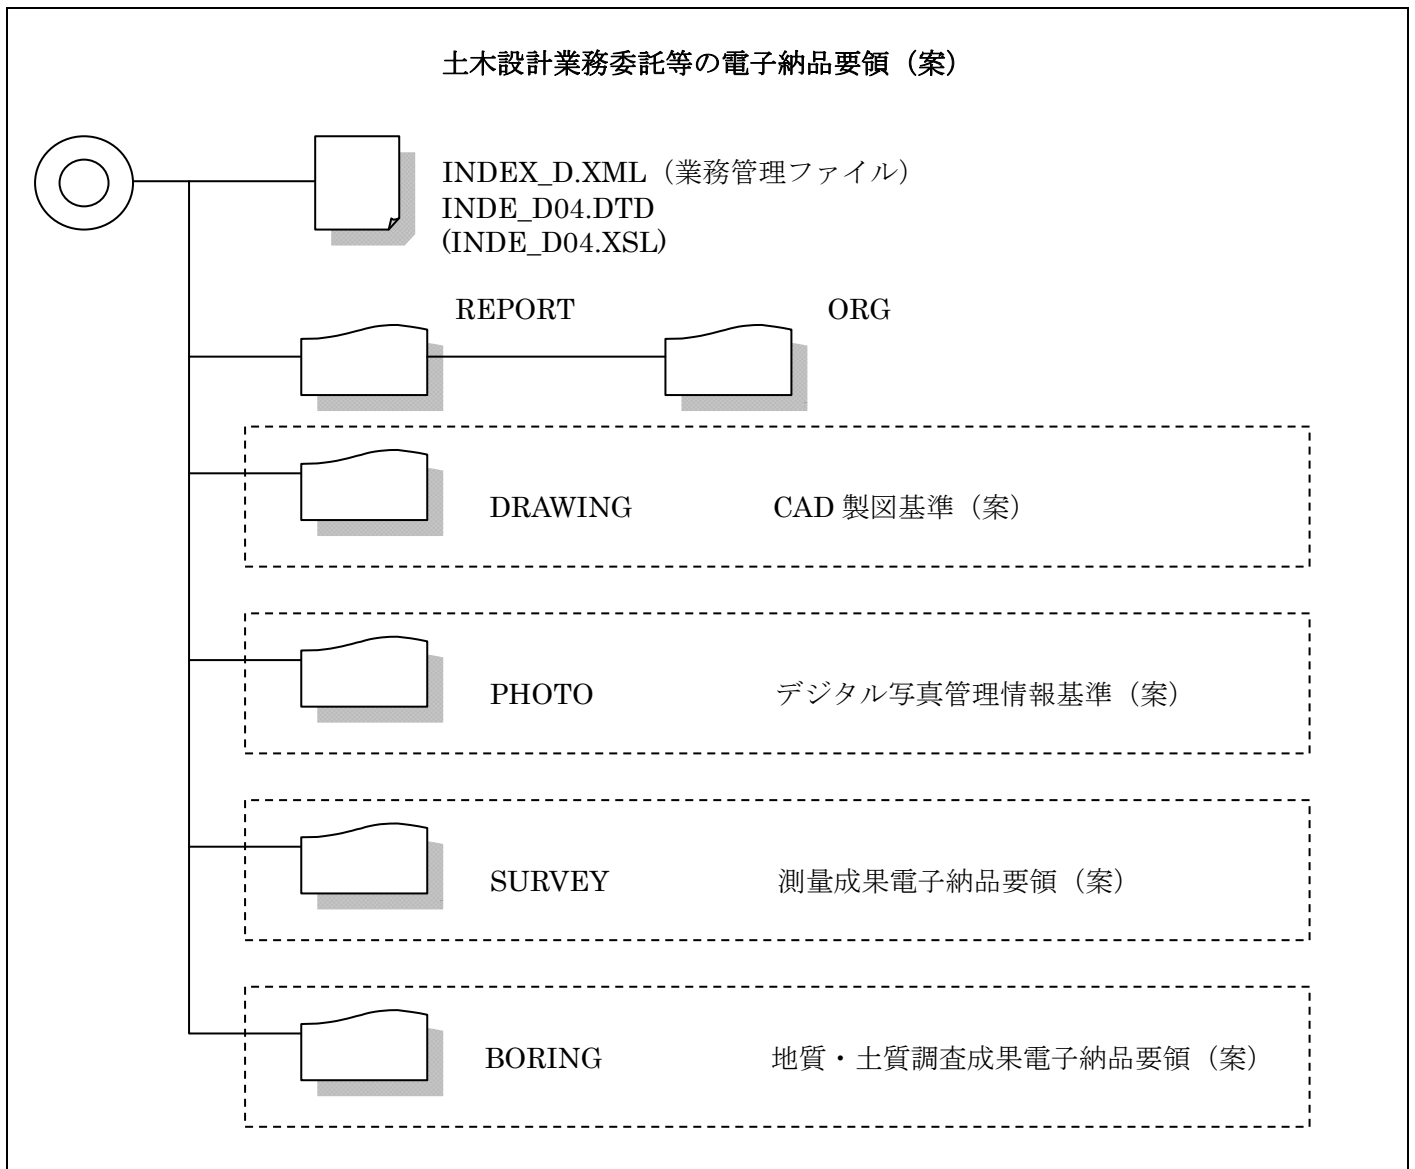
土木設計業務委託等の電子納品要領（案）

INDEX_D.XML（業務管理ファイル）
INDE_D04.DTD
(INDE_D04.XSL)

REPORT

ORG

DRAWING

CAD 製図基準（案）

PHOTO

デジタル写真管理情報基準（案）

SURVEY

測量成果電子納品要領（案）

BORING

地質・土質調査成果電子納品要領（案）